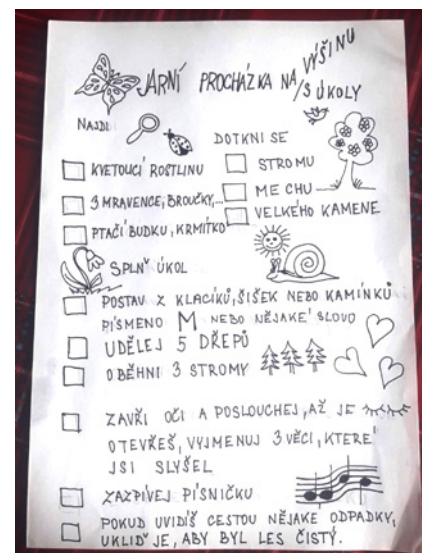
JARNÍ PROCHÁZKA NA VÝŠINU S ÚKOLY

NAJDI:

KVETOUCÍ ROSTLINU

3 MRAVENCE, BROUČKY,...

PTAČÍ BUDKU, KRMÍTKO

DOTKNI SE

STROMU

MECHU

VELKÉHO KAMENE

SPLŇ ÚKOL

POSTAV Z KLACÍKŮ, ŠIŠEK NEBO KAMÍNKŮ PÍSMENO M NEBO NĚJAKÉ SLOVO

UDĚLEJ 5 DŘEPŮ

OBĚHNI 3 STROMY

ZAVŘI OČI A POSLOUCHEJ, AŽ JE OTEVŘEŠ, VYJMENUJ 3 VĚCI, KTERÉ JSI SLYŠEL

ZAZPÍVEJ PÍSNIČKU

POKUD UVIDÍŠ CESTOU NĚJAKÉ ODPADKY, UKLIĎ JE, ABY BYL LES ČISTÝ.